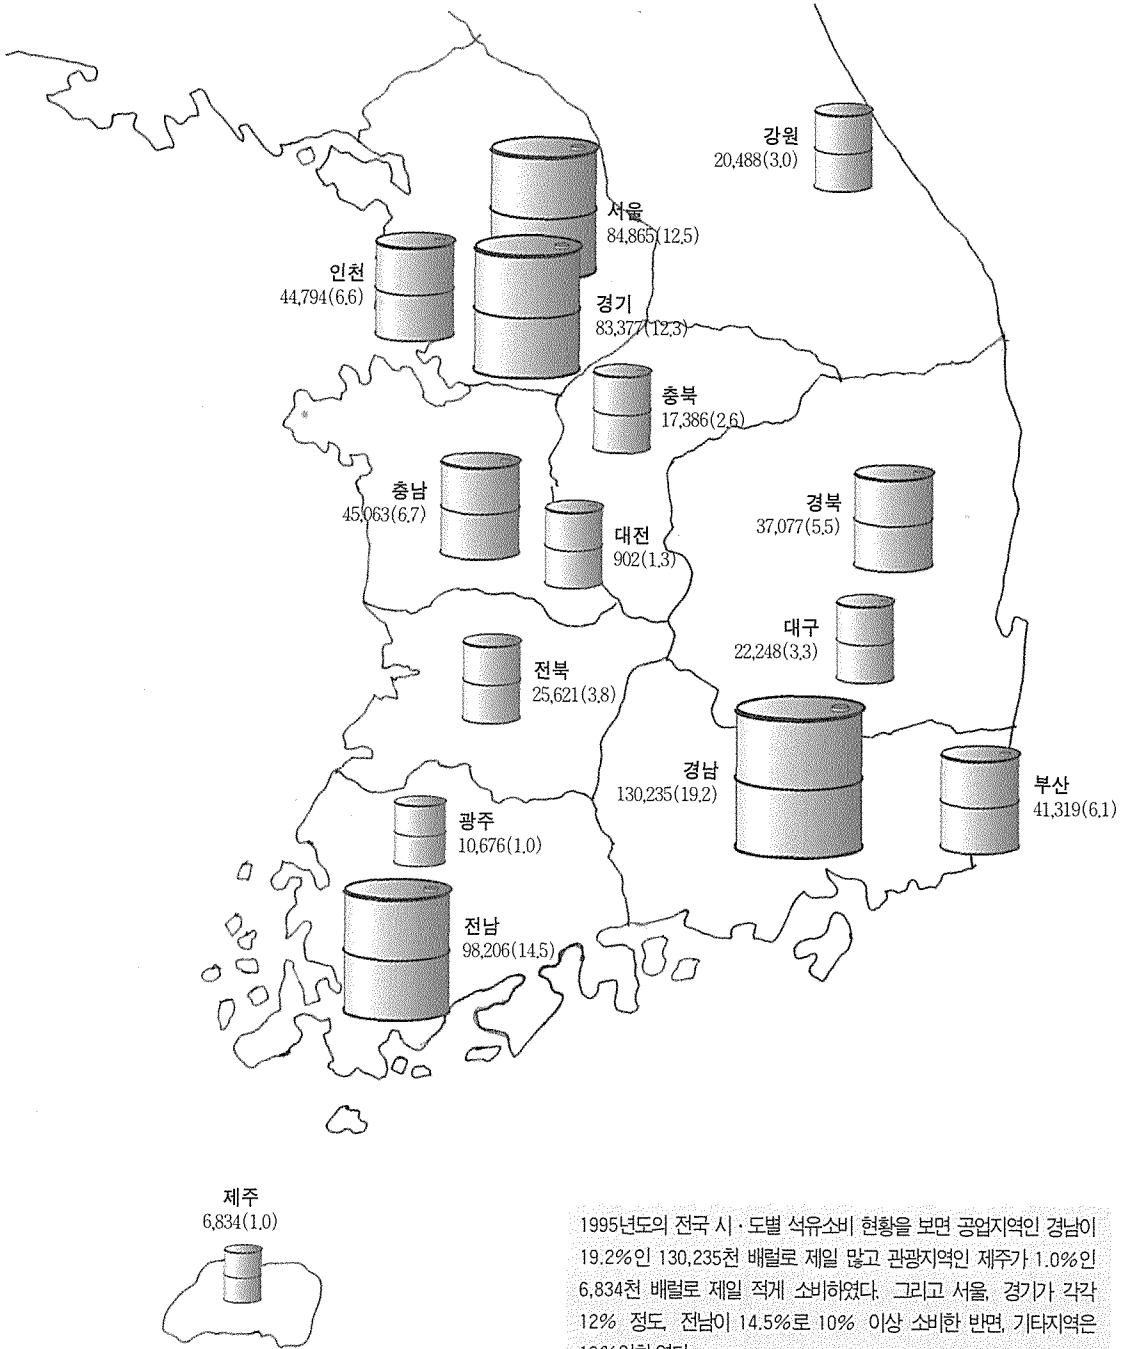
강원
20,488(3.0)

서울
84,865(12.5)

인천
44,794(6.6)

경기
83,377(12.3)

충북
17,386(2.6)

충남
45,063(6.7)

대전
902(1.3)

경북
37,077(5.5)

대구
22,248(3.3)

전북
25,621(3.8)

경남
130,235(19.2)

부산
41,319(6.1)

광주
10,676(1.0)

전남
98,206(14.5)

제주
6,834(1.0)

1995년도의 전국 시 · 도별 석유소비 현황을 보면 공업지역인 경남이 19.2%인 130,235천 배럴로 제일 많고 관광지역인 제주가 1.0%인 6,834천 배럴로 제일 적게 소비하였다. 그리고 서울, 경기가 각각 12% 정도, 전남이 14.5%로 10% 이상 소비한 반면, 기타지역은 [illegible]